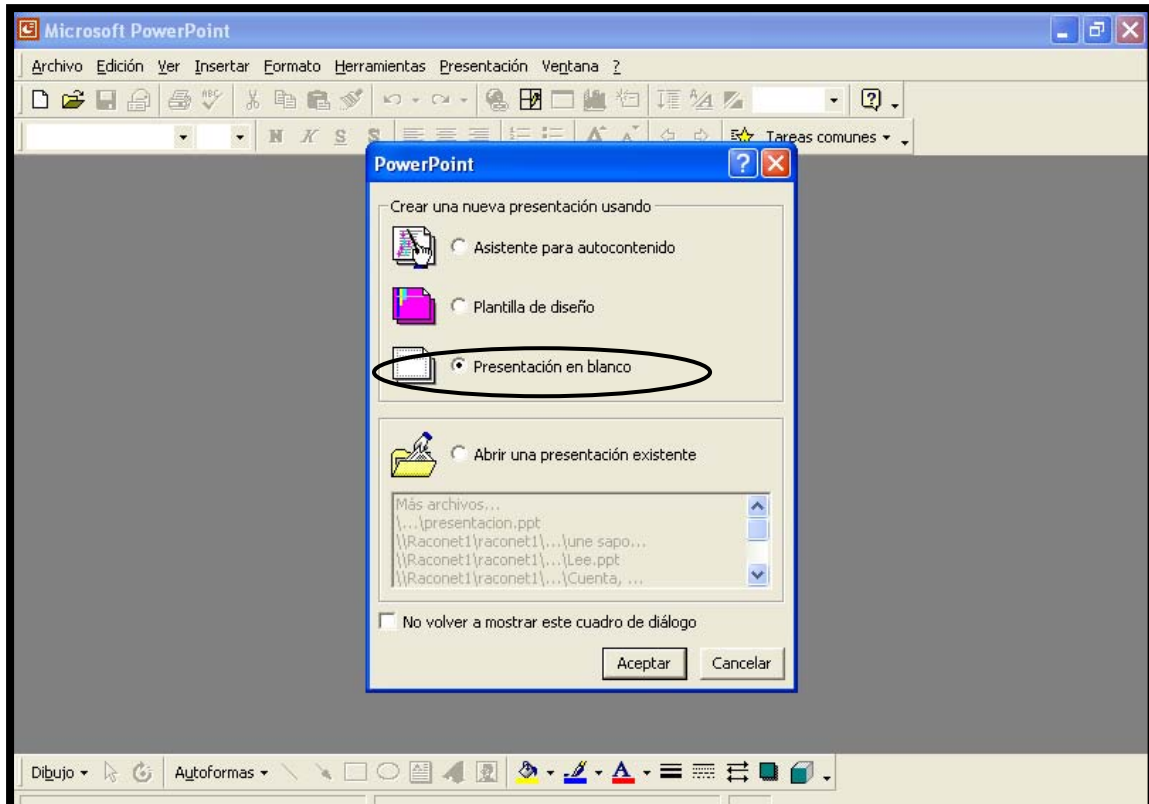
Microsoft PowerPoint

Archivo Edición Ver Insertar Formato Herramientas Presentación Ventana ?

N K S S

Tareas comunes

PowerPoint

Crear una nueva presentación usando

Asistente para autocontenido

Plantilla de diseño

Presentación en blanco

Abrir una presentación existente

Más archivos...
\...\presentacion.ppt
\\Raconet1\raconet1\...\une sapo...
\\Raconet1\raconet1\...\Lee.ppt
\\Raconet1\raconet1\...\Cuenta, ...

No volver a mostrar este cuadro de diálogo

Aceptar Cancelar

Dibujo Autoformas